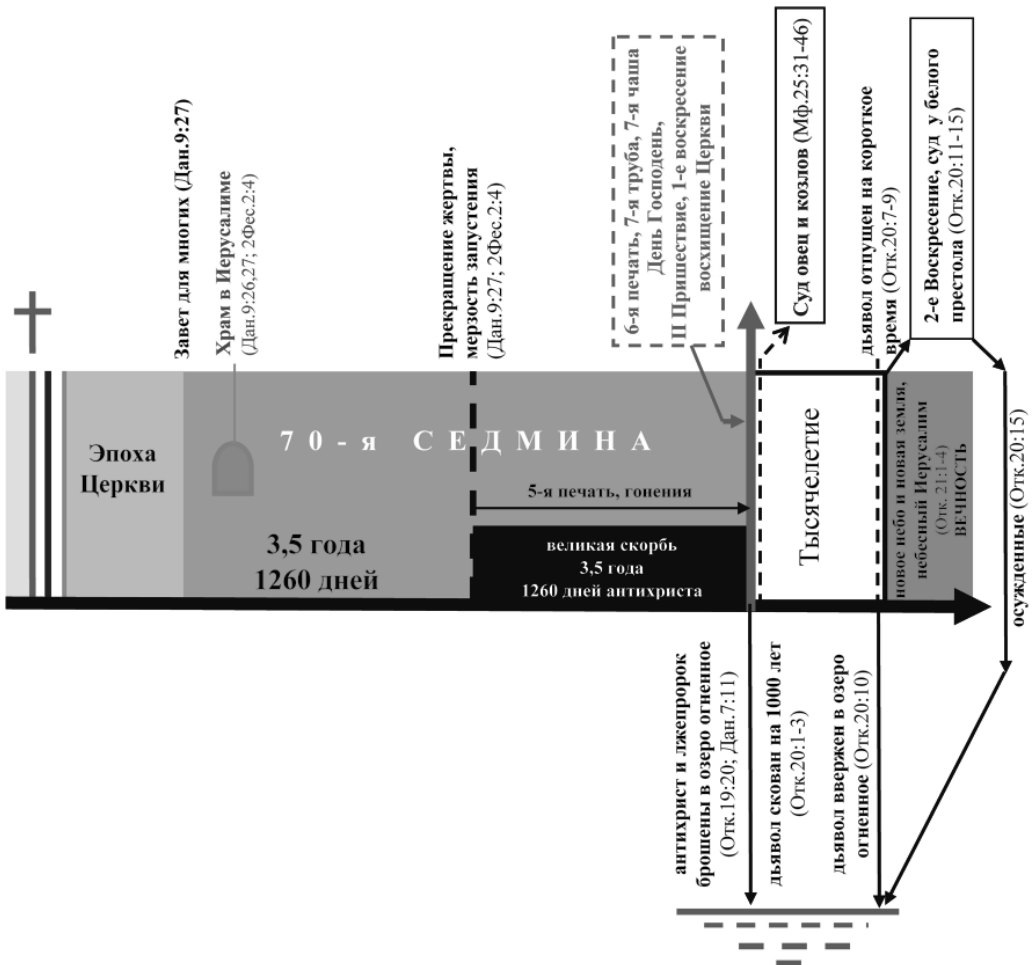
Эпоха Церкви

Завет для многих (Дан.9:27)

Храм в Иерусалиме (Дан.9:26,27; 2Фес.2:4)

3,5 года
1260 дней

7 0 - я  С Е Д М И Н А

Прекращение жертвы, мерзость запустения (Дан.9:27; 2Фес.2:4)

5-я печать, гонения

великая скорбь
3,5 года
1260 дней антихриста

6-я печать, 7-я труба, 7-я чаша
День Господень,
II Пришествие, 1-е воскресение
восхищение Церкви

Суд овец и козлов (Мф.25:31-46)

Тысячелетие

дьявол отпущен на короткое время (Отк.20:7-9)

2-е Воскресение, суд у белого престола (Отк.20:11-15)

новое небо и новая земля, небесный Иерусалим (Отк. 21:1-4)
ВЕЧНОСТЬ

осужденные (Отк.20:15)

антихрист и лжепророк брошены в озеро огненное (Отк.19:20; Дан.7:11)

дьявол скован на 1000 лет (Отк.20:1-3)

дьявол ввержен в озеро огненное (Отк.20:10)